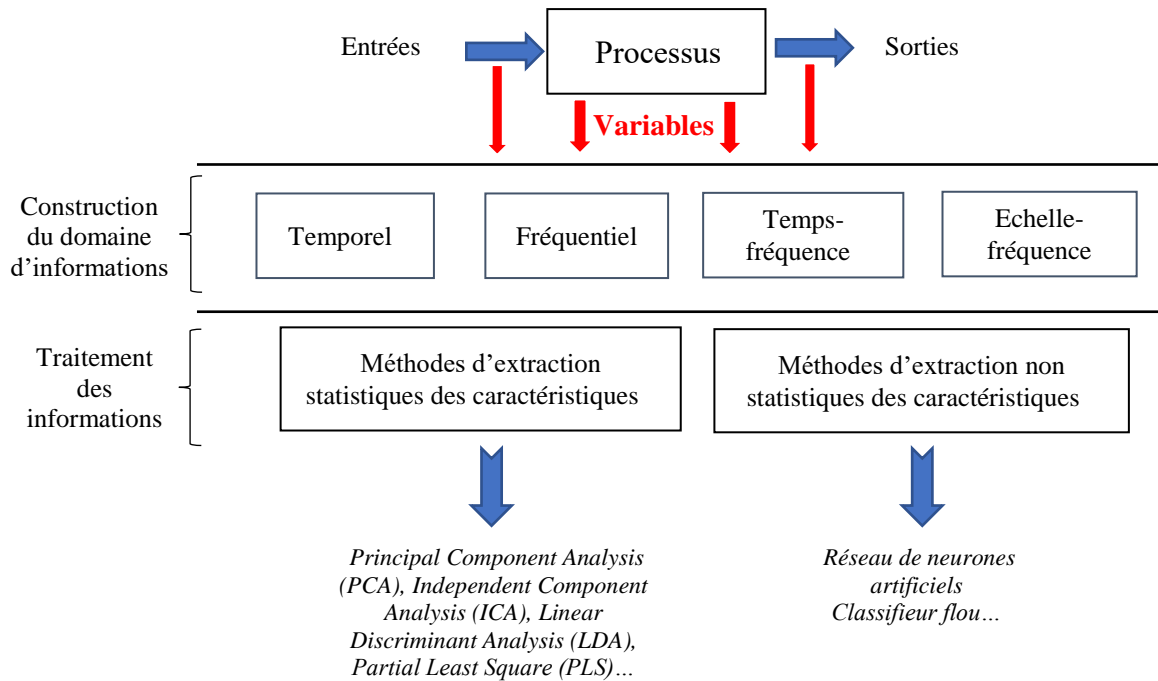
Entrées

Processus

Sorties

Variables

Construction du domaine d'informations

Temporel

Fréquentiel

Temps-fréquence

Echelle-fréquence

Traitement des informations

Méthodes d'extraction statistiques des caractéristiques

Méthodes d'extraction non statistiques des caractéristiques

Principal Component Analysis (PCA), Independent Component Analysis (ICA), Linear Discriminant Analysis (LDA), Partial Least Square (PLS)…

Réseau de neurones artificiels
Classifieur flou…